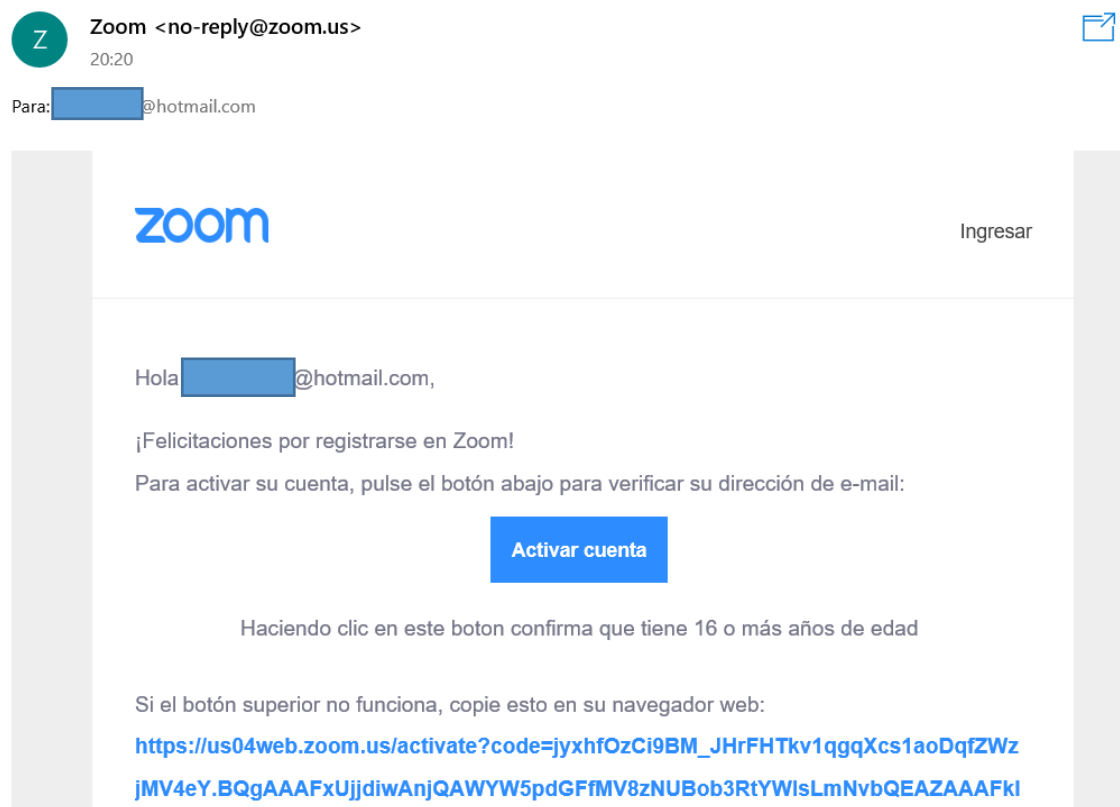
Z

Zoom <no-reply@zoom.us>
20:20

Para: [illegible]@hotmail.com

zoom

Ingresar

Hola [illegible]@hotmail.com,

¡Felicitaciones por registrarse en Zoom!

Para activar su cuenta, pulse el botón abajo para verificar su dirección de e-mail:

Activar cuenta

Haciendo clic en este boton confirma que tiene 16 o más años de edad

Si el botón superior no funciona, copie esto en su navegador web:

https://us04web.zoom.us/activate?code=jyxhfOzCi9BM_JHrFHTkv1qgqXcs1aoDqfZWzjMV4eY.BQgAAAFxUjjdiwAnjQAWYW5pdGFfMV8zNUBob3RtYWlsLmNvbQEAZAAAFkl